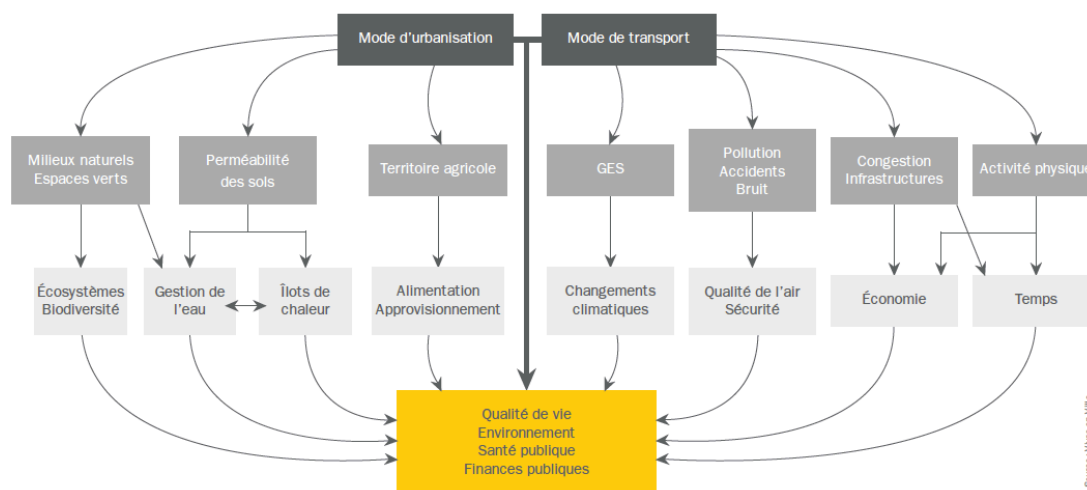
Mode d'urbanisation

Mode de transport

Milieux naturels
Espaces verts

Perméabilité
des sols

Territoire agricole

GES

Pollution
Accidents
Bruit

Congestion
Infrastructures

Activité physique

Écosystèmes
Biodiversité

Gestion de
l'eau

Îlots de
chaleur

Alimentation
Approvisionnement

Changements
climatiques

Qualité de l'air
Sécurité

Économie

Temps

Qualité de vie
Environnement
Santé publique
Finances publiques

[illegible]